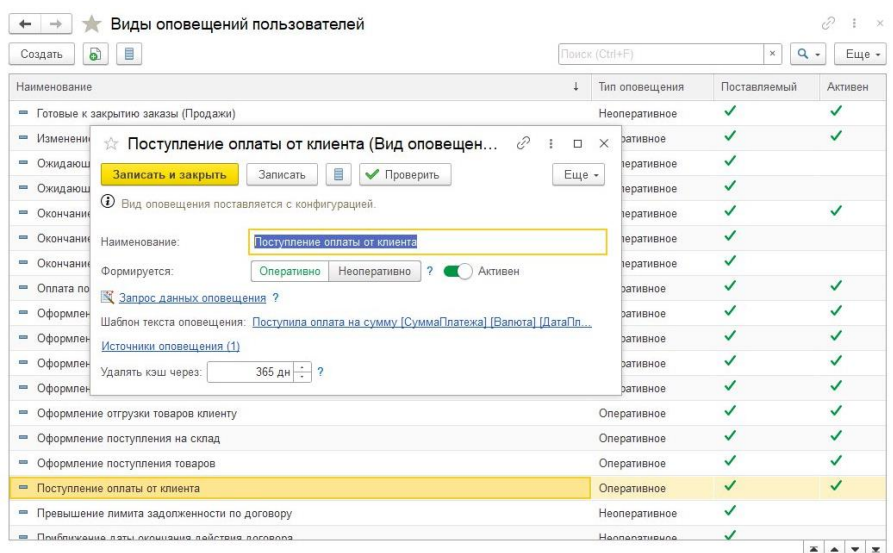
Виды оповещений пользователей

Создать

Поиск (Ctrl+F)

Еще

| Наименование | Тип оповещения | Поставляемый | Активен |
|---|---|---|---|
| Готовые к закрытию заказы (Продажи) | Неоперативное | ✓ | ✓ |
| Изменени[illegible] | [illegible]ативное | ✓ | ✓ |
| Ожидающ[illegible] | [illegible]еративное | ✓ | |
| Ожидающ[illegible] | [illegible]еративное | ✓ | |
| Окончани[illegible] | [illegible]еративное | ✓ | ✓ |
| Окончани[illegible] | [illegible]еративное | ✓ | |
| Окончани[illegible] | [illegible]еративное | ✓ | |
| Оплата по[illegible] | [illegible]ративное | ✓ | ✓ |
| Оформлен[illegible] | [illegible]ративное | ✓ | ✓ |
| Оформлен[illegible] | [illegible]ративное | ✓ | ✓ |
| Оформлен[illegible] | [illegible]ративное | ✓ | ✓ |
| Оформлен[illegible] | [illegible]ративное | ✓ | ✓ |
| Оформление отгрузки товаров клиенту | Оперативное | ✓ | ✓ |
| Оформление поступления на склад | Оперативное | ✓ | ✓ |
| Оформление поступления товаров | Оперативное | ✓ | ✓ |
| Поступление оплаты от клиента | Оперативное | ✓ | ✓ |
| Превышение лимита задолженности по договору | Неоперативное | ✓ | |
| Приближение даты окончания действия договора | Неоперативное | ✓ | |

Поступление оплаты от клиента (Вид оповещен...

Записать и закрыть
Записать
Проверить
Еще

Вид оповещения поставляется с конфигурацией.

Наименование: Поступление оплаты от клиента

Формируется: Оперативно Неоперативно ? Активен

Запрос данных оповещения ?

Шаблон текста оповещения: Поступила оплата на сумму [СуммаПлатежа] [Валюта] [ДатаПл...

Источники оповещения (1)

Удалять кэш через: 365 дн ?